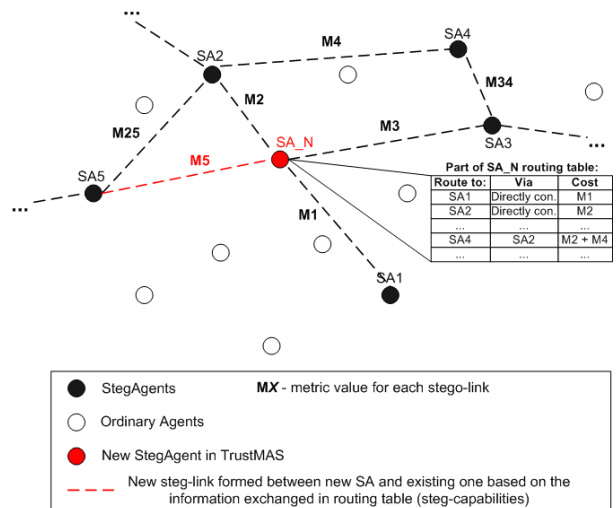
...

SA2

M4

SA4

M34

M2

M25

M3

SA3

...

SA_N

M5

SA5

...

Part of SA_N routing table:

| Route to: | Via | Cost |
|---|---|---|
| SA1 | Directly con. | M1 |
| SA2 | Directly con. | M2 |
| ... | ... | ... |
| SA4 | SA2 | M2 + M4 |
| ... | ... | ... |

M1

SA1

StegAgents

M*X* - metric value for each stego-link

Ordinary Agents

New StegAgent in TrustMAS

New steg-link formed between new SA and existing one based on the information exchanged in routing table (steg-capabilities)